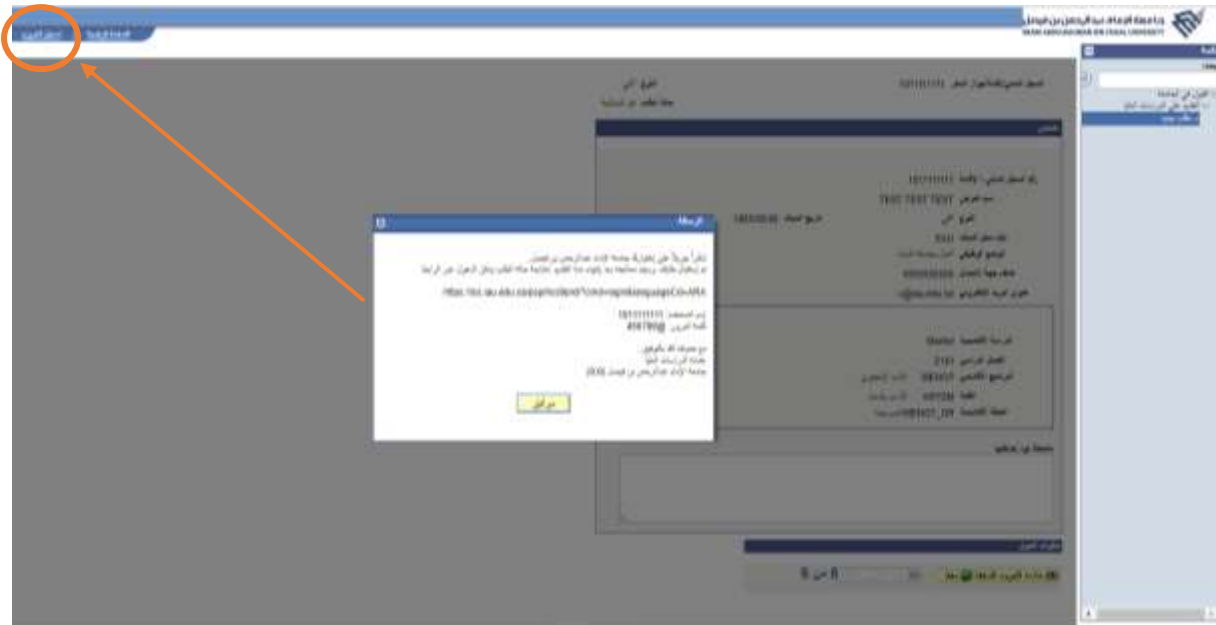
جامعة الإمام عبد الرحمن بن فيصل
IMAM ABDULRAHMAN BIN FAISAL UNIVERSITY

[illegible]

TEST TEST TEST

1011111111

الرسالة

شكراً جزيلاً على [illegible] جامعة الإمام عبدالرحمن بن فيصل.
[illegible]

https://sis.iau.edu.sa/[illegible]

إسم المستخدم: 1011111111
كلمة المرور: 456789@

مع تمنياتنا لك بالتوفيق،
عمادة الدراسات العليا
جامعة الإمام عبدالرحمن بن فيصل (IAU)

موافق

0 من 0